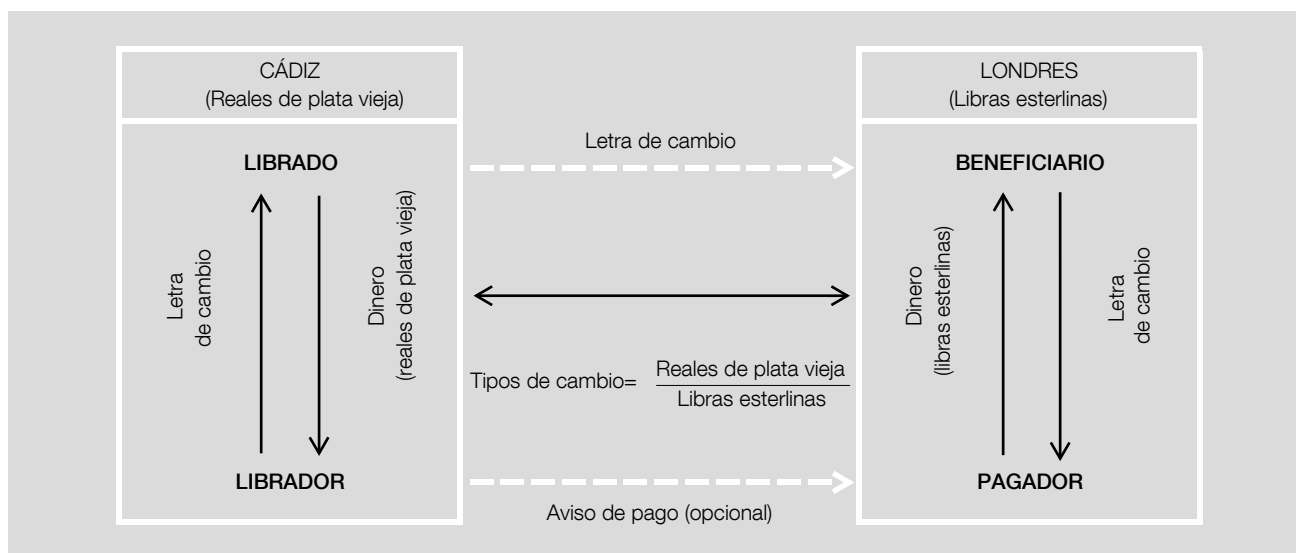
CÁDIZ
(Reales de plata vieja)

LIBRADO

Letra de cambio

Dinero (reales de plata vieja)

LIBRADOR

Letra de cambio

Tipos de cambio= $\frac{\text{Reales de plata vieja}}{\text{Libras esterlinas}}$

Aviso de pago (opcional)

LONDRES
(Libras esterlinas)

BENEFICIARIO

Dinero (libras esterlinas)

Letra de cambio

PAGADOR